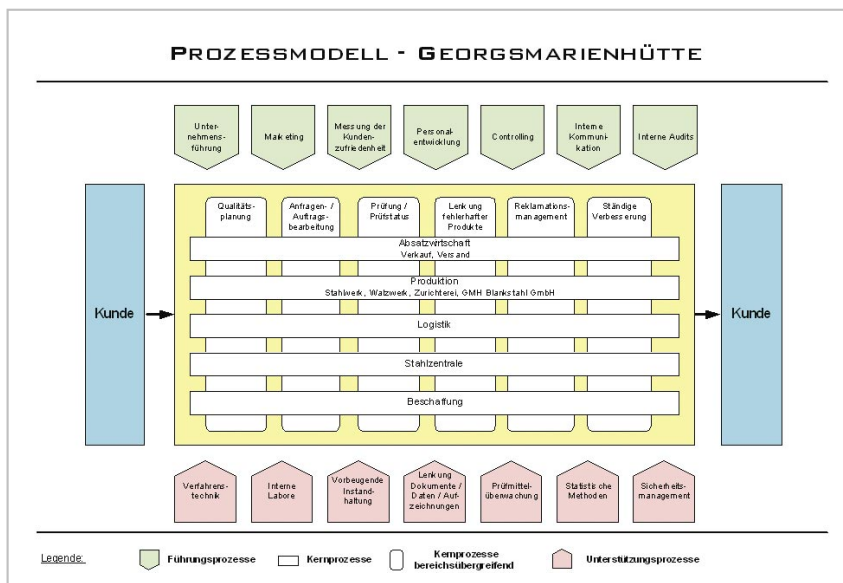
PROZESSMODELL - GEORGSMARIENHÜTTE

Unternehmensführung

Marketing

Messung der Kundenzufriedenheit

Personalentwicklung

Controlling

Interne Kommunikation

Interne Audits

Kunde

Qualitätsplanung

Anfragen- / Auftragsbearbeitung

Prüfung / Prüfstatus

Lenkung fehlerhafter Produkte

Reklamationsmanagement

Ständige Verbesserung

Absatzwirtschaft
Verkauf, Versand

Produktion
Stahlwerk, Walzwerk, Zurichterei, GMH Blankstahl GmbH

Logistik

Stahlzentrale

Beschaffung

Kunde

Verfahrenstechnik

Interne Labore

Vorbeugende Instandhaltung

Lenkung Dokumente / Daten / Aufzeichnungen

Prüfmittelüberwachung

Statistische Methoden

Sicherheitsmanagement

Legende:

Führungsprozesse

Kernprozesse

Kernprozesse bereichsübergreifend

Unterstützungsprozesse